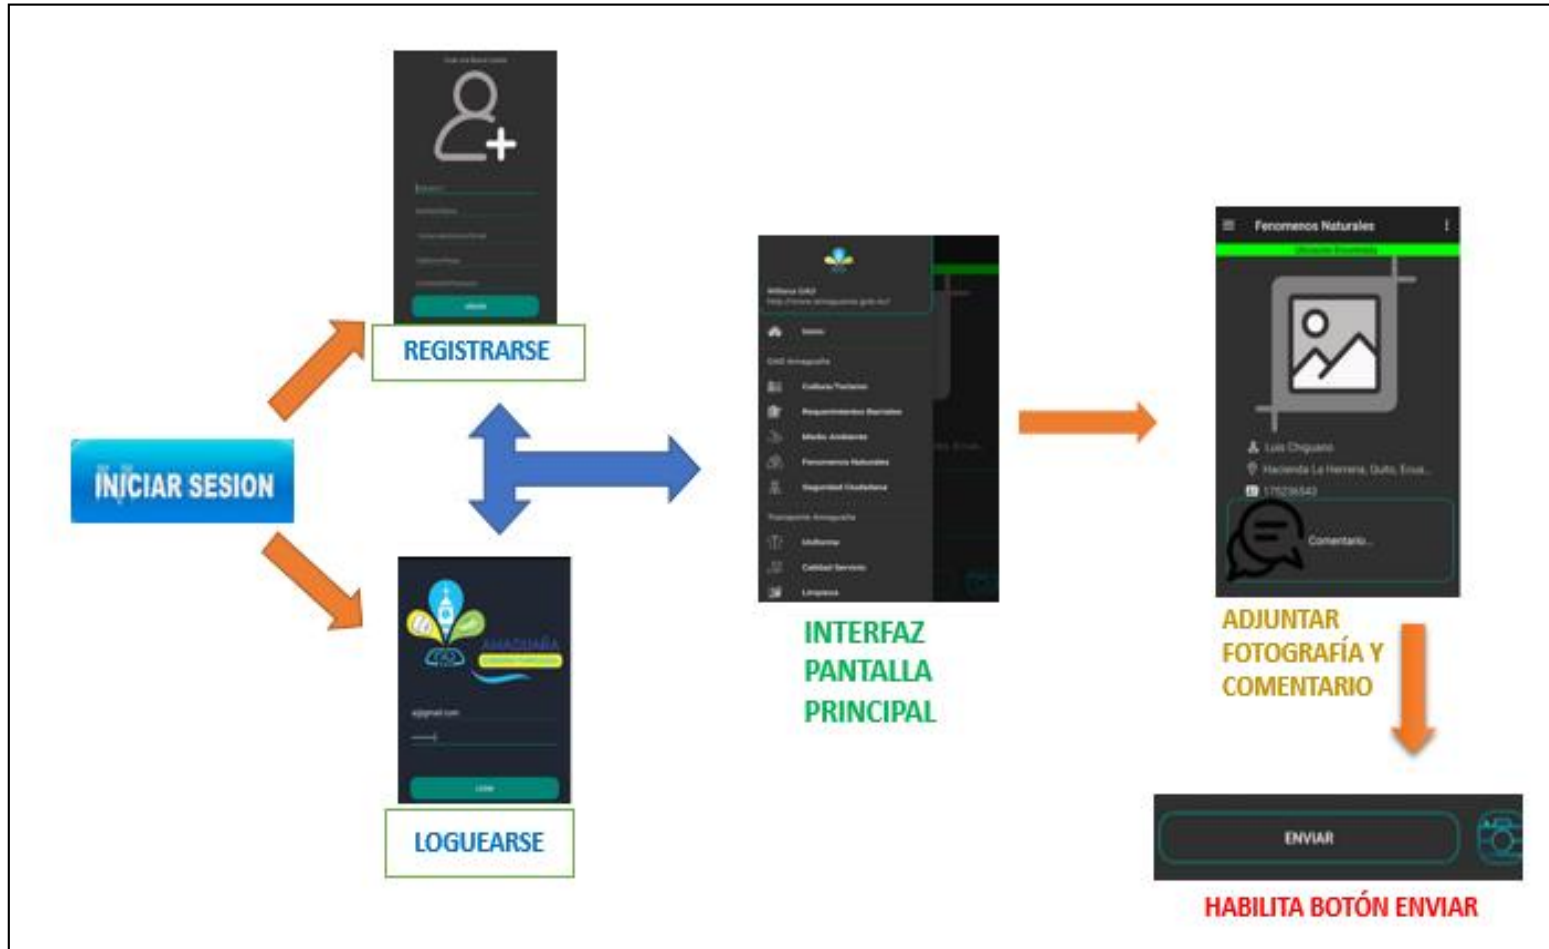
INICIAR SESION

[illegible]

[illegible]

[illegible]

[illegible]

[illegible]

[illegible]

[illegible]

REGISTRARSE

AMAGUAÑA

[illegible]@gmail.com

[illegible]

LOGUEARSE

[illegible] GAD

http://www.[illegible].gob.ec/

Inicio

GAD Amaguaña

Cultura Turismo

Requerimientos Barriales

Medio Ambiente

Fenomenos Naturales

Seguridad Ciudadana

Transporte Amaguaña

Uniforme

Calidad Servicio

Limpieza

INTERFAZ PANTALLA PRINCIPAL

Fenomenos Naturales

Ubicación Encontrada

Luis Chiguano

Hacienda La Herrería, Quito, Ecua...

175236542

Comentario...

ADJUNTAR FOTOGRAFÍA Y COMENTARIO

ENVIAR

HABILITA BOTÓN ENVIAR